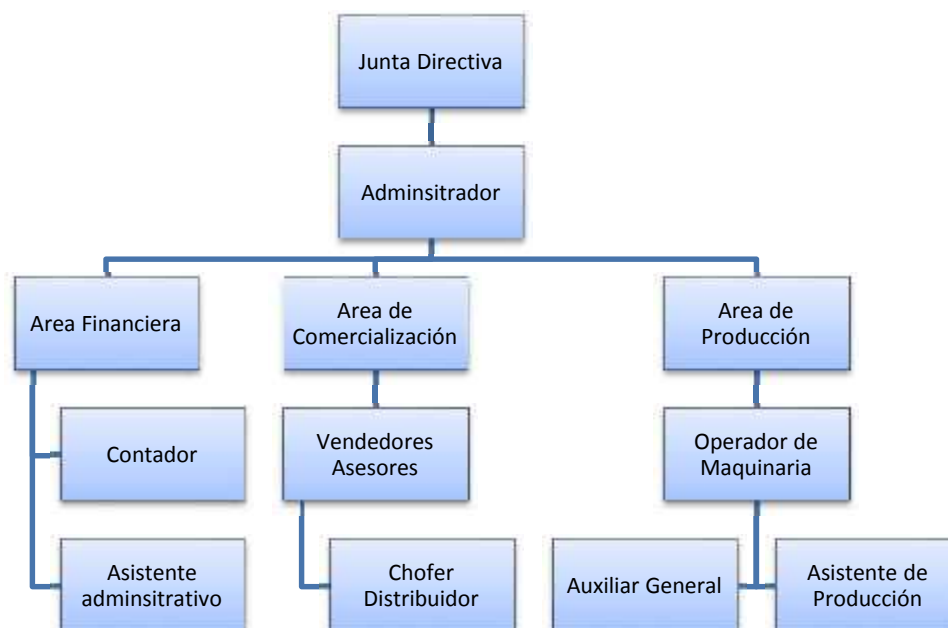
Junta Directiva

Adminsitrador

Area Financiera

Area de Comercialización

Area de Producción

Contador

Vendedores Asesores

Operador de Maquinaria

Asistente adminsitrativo

Chofer Distribuidor

Auxiliar General

Asistente de Producción